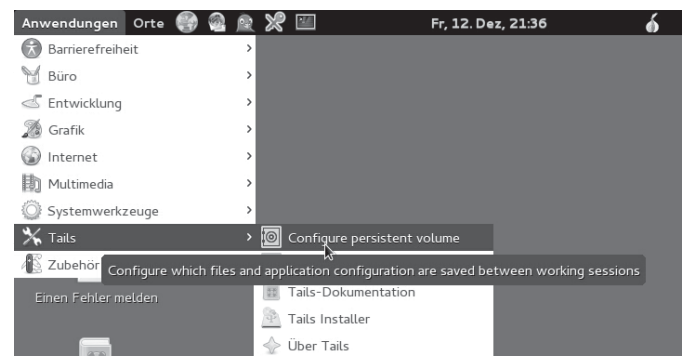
Anwendungen Orte

Fr, 12. Dez, 21:36

Barrierefreiheit
Büro
Entwicklung
Grafik
Internet
Multimedia
Systemwerkzeuge
Tails
Zubehör

Configure persistent volume

Configure which files and application configuration are saved between working sessions

Tails-Dokumentation
Tails Installer
Über Tails

Einen Fehler melden